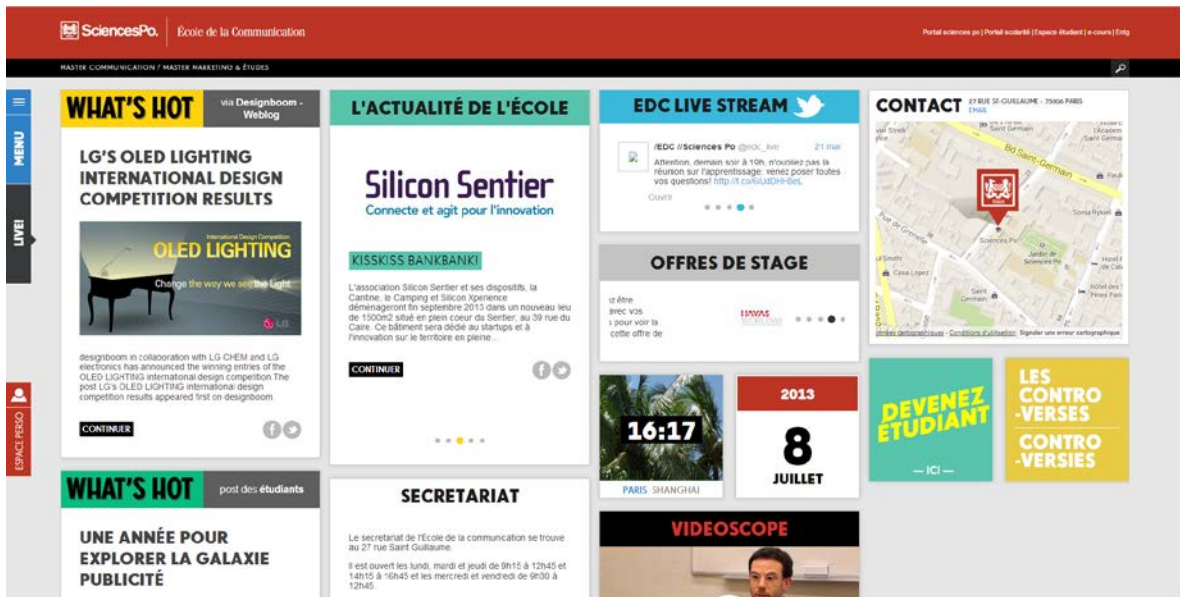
SciencesPo. | École de la Communication

Portail sciences po | Portail scolarité | Espace étudiant | e-cours | Entg

MASTER COMMUNICATION / MASTER MARKETING & ÉTUDES

MENU

LIVE!

ESPACE PERSO

WHAT'S HOT via Designboom - Weblog

LG'S OLED LIGHTING INTERNATIONAL DESIGN COMPETITION RESULTS

International Design Competition
OLED LIGHTING
Change the way we see the Light
LG

designboom in collaboration with LG CHEM and LG electronics has announced the winning entries of the OLED LIGHTING international design competition The post LG's OLED LIGHTING international design competition results appeared first on designboom

CONTINUER

WHAT'S HOT post des étudiants

UNE ANNÉE POUR EXPLORER LA GALAXIE PUBLICITÉ

L'ACTUALITÉ DE L'ÉCOLE

Silicon Sentier
Connecte et agit pour l'innovation

KISSKISS BANKBANK!

L'association Silicon Sentier et ses dispositifs, la Cantine, le Camping et Silicon Xperience déménageront fin septembre 2013 dans un nouveau lieu de 1500m2 situé en plein coeur du Sentier, au 39 rue du Caire. Ce bâtiment sera dédié au startups et à l'innovation sur le territoire en pleine...

CONTINUER

SECRETARIAT

Le secrétariat de l'Ecole de la communication se trouve au 27 rue Saint Guillaume.

Il est ouvert les lundi, mardi et jeudi de 9h15 à 12h45 et 14h15 à 16h45 et les mercredi et vendredi de 9h30 à 12h45.

EDC LIVE STREAM

/EDC //Sciences Po @edc_live 21 mai
Attention, demain soir à 19h, n'oubliez pas la réunion sur l'apprentissage: venez poser toutes vos questions! http://t.co/sIUdDHFBeL
Ouvrir

OFFRES DE STAGE

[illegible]z être
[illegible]vec vos
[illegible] pour voir la
cette offre de

HAVAS

16:17
PARIS SHANGHAI

2013
8
JUILLET

VIDEOSCOPE

CONTACT 27 RUE ST-GUILLAUME - 75006 PARIS
EMAIL

Saint Germain
Bd Saint-Germain
Sciences Po
Jardin de Sciences Po
Casa Lopez
Données cartographiques - Conditions d'utilisation Signaler une erreur cartographique

DEVENEZ ÉTUDIANT
— ICI —

LES CONTRO-VERSES
CONTRO-VERSIES